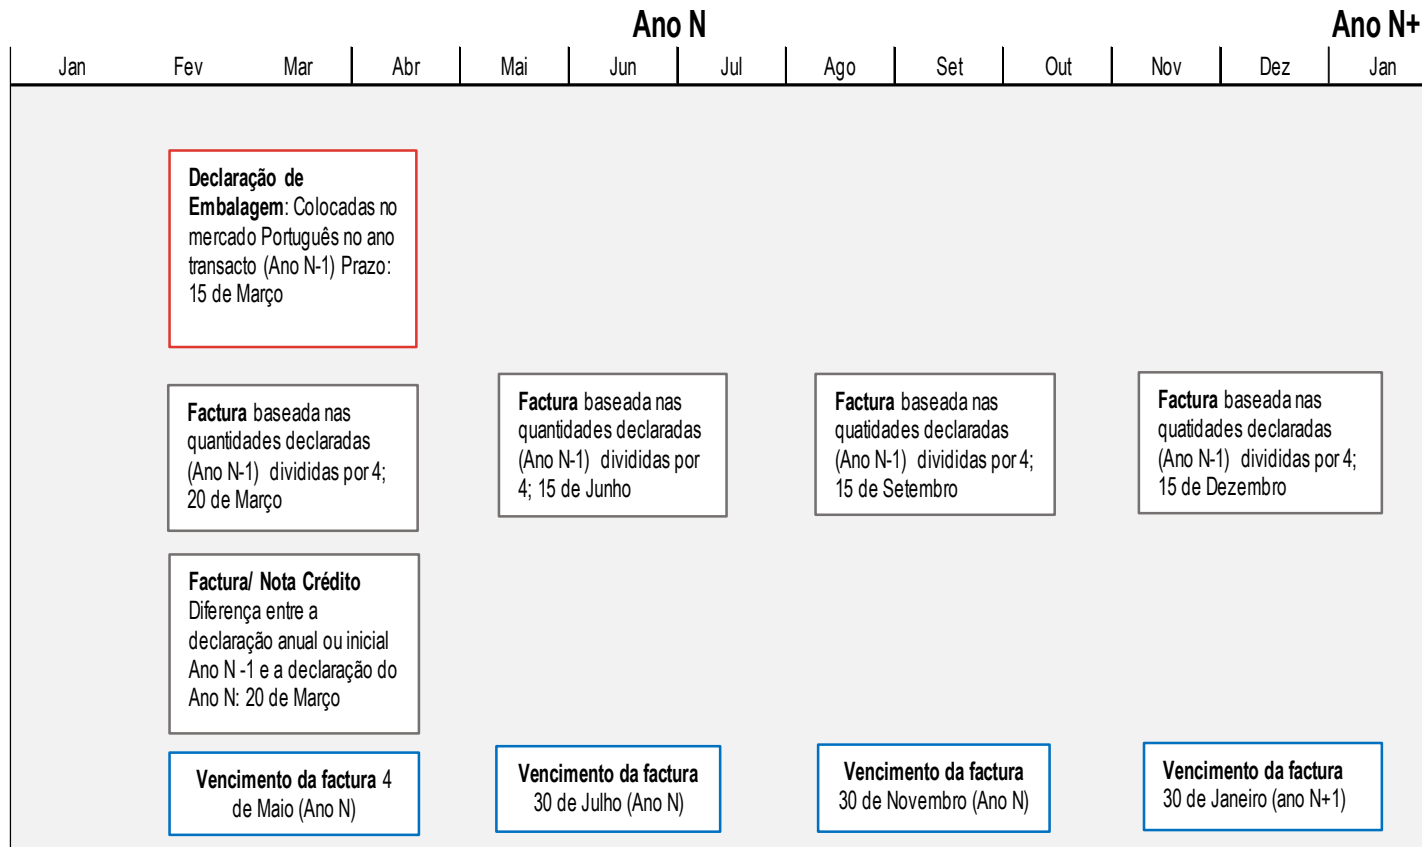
Ano N

Ano N+

| Jan | Fev | Mar | Abr | Mai | Jun | Jul | Ago | Set | Out | Nov | Dez | Jan |
|---|---|---|---|---|---|---|---|---|---|---|---|---|

**Declaração de Embalagem**: Colocadas no mercado Português no ano transacto (Ano N-1) Prazo: 15 de Março

**Factura** baseada nas quantidades declaradas (Ano N-1) divididas por 4; 20 de Março

**Factura/ Nota Crédito** Diferença entre a declaração anual ou inicial Ano N -1 e a declaração do Ano N: 20 de Março

**Vencimento da factura** 4 de Maio (Ano N)

**Factura** baseada nas quantidades declaradas (Ano N-1) divididas por 4; 15 de Junho

**Vencimento da factura** 30 de Julho (Ano N)

**Factura** baseada nas quatidades declaradas (Ano N-1) divididas por 4; 15 de Setembro

**Vencimento da factura** 30 de Novembro (Ano N)

**Factura** baseada nas quatidades declaradas (Ano N-1) divididas por 4; 15 de Dezembro

**Vencimento da factura** 30 de Janeiro (ano N+1)